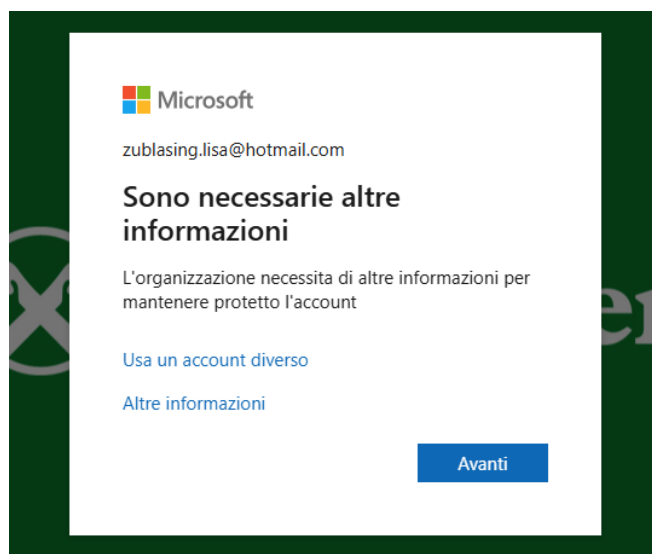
Microsoft

zublasing.lisa@hotmail.com

Sono necessarie altre informazioni

L'organizzazione necessita di altre informazioni per mantenere protetto l'account

Usa un account diverso

Altre informazioni

Avanti